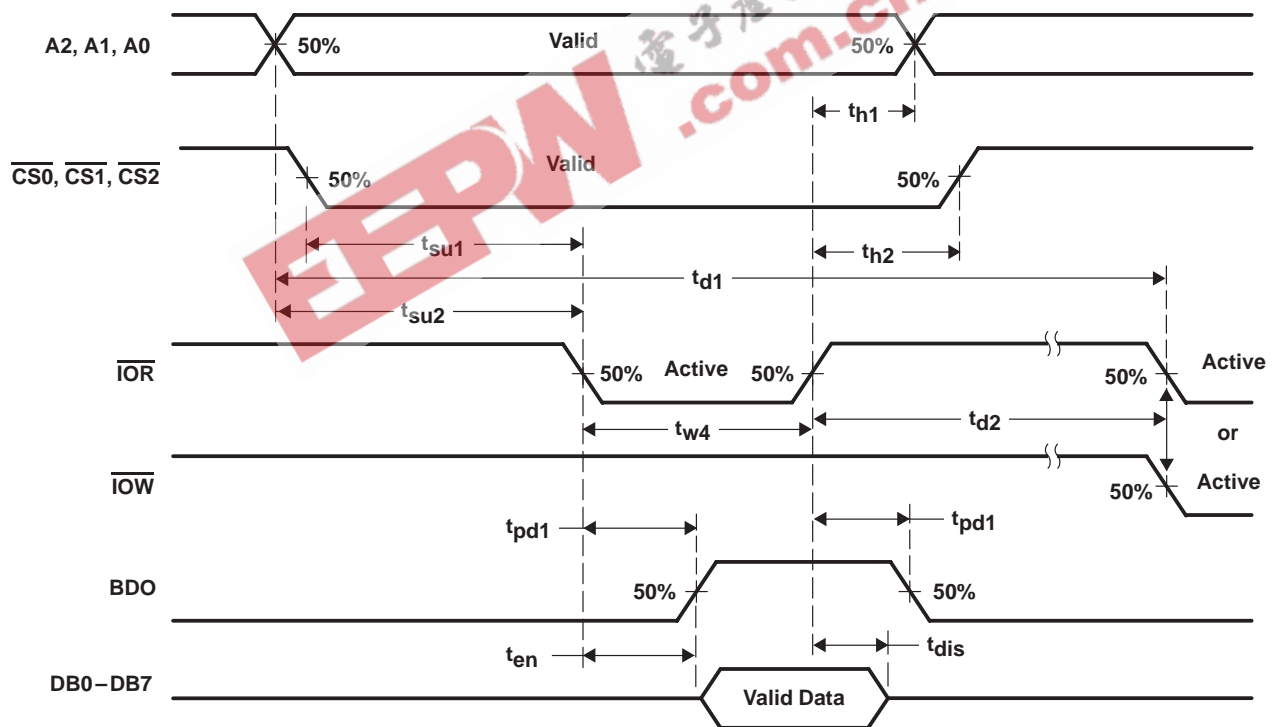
A2, A1, A0
50%
Valid
50%
$t_{h1}$
$\overline{CS0}$, $\overline{CS1}$, $\overline{CS2}$
50%
Valid
50%
$t_{su1}$
$t_{h2}$
$t_{d1}$
$t_{su2}$
$\overline{IOR}$
50%
Active
50%
50%
Active
$t_{w4}$
$t_{d2}$
or
$\overline{IOW}$
50%
Active
$t_{pd1}$
$t_{pd1}$
BDO
50%
50%
$t_{en}$
$t_{dis}$
DB0−DB7
Valid Data
EEPW .com.cn 电子产品